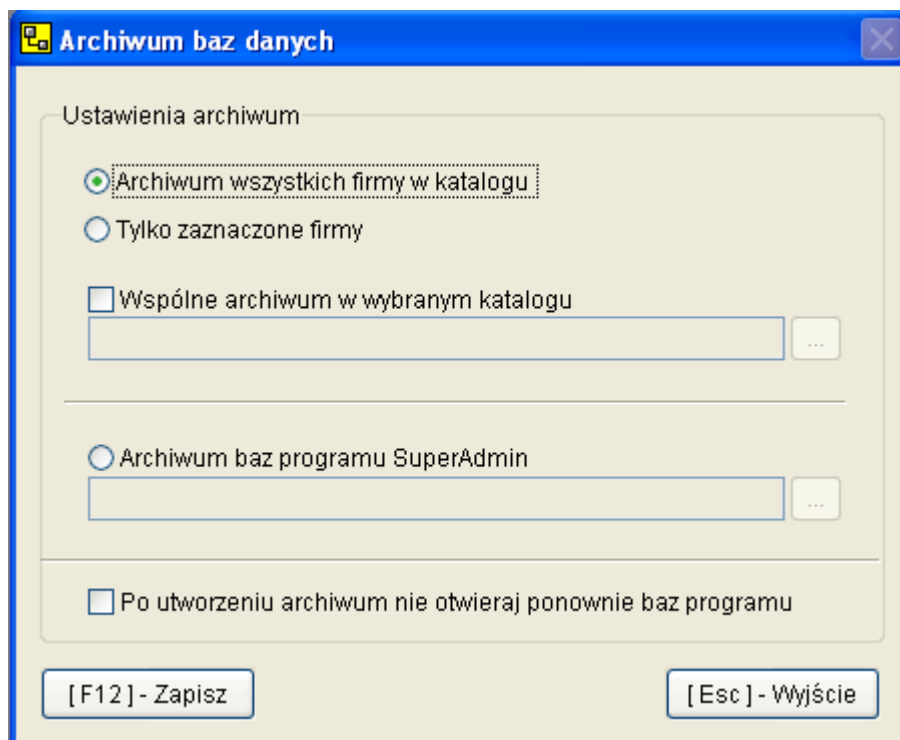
Archiwum baz danych

Ustawienia archiwum

Archiwum wszystkich firmy w katalogu

Tylko zaznaczone firmy

Wspólne archiwum w wybranym katalogu

...

Archiwum baz programu SuperAdmin

...

Po utworzeniu archiwum nie otwieraj ponownie baz programu

[F12] - Zapisz

[Esc] - Wyjście